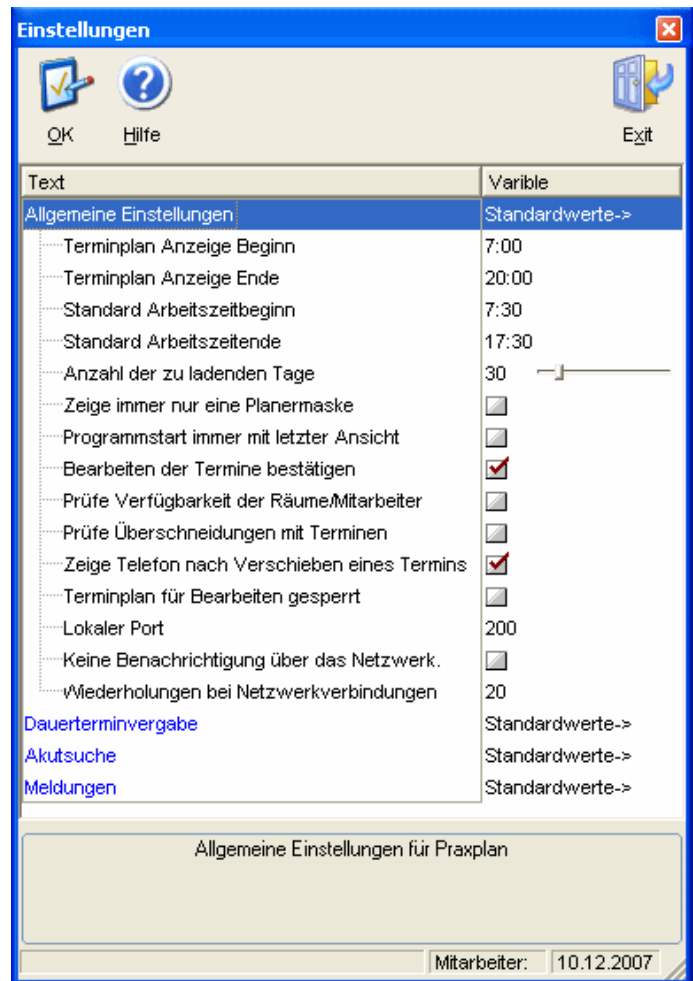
Einstellungen

OK Hilfe Exit

| Text | Varible |
|---|---|
| Allgemeine Einstellungen | Standardwerte-> |
| Terminplan Anzeige Beginn | 7:00 |
| Terminplan Anzeige Ende | 20:00 |
| Standard Arbeitszeitbeginn | 7:30 |
| Standard Arbeitszeitende | 17:30 |
| Anzahl der zu ladenden Tage | 30 |
| Zeige immer nur eine Planermaske | |
| Programmstart immer mit letzter Ansicht | |
| Bearbeiten der Termine bestätigen | ✓ |
| Prüfe Verfügbarkeit der Räume/Mitarbeiter | |
| Prüfe Überschneidungen mit Terminen | |
| Zeige Telefon nach Verschieben eines Termins | ✓ |
| Terminplan für Bearbeiten gesperrt | |
| Lokaler Port | 200 |
| Keine Benachrichtigung über das Netzwerk. | |
| Wiederholungen bei Netzwerkverbindungen | 20 |
| Dauerterminvergabe | Standardwerte-> |
| Akutsuche | Standardwerte-> |
| Meldungen | Standardwerte-> |

Allgemeine Einstellungen für Praxplan

Mitarbeiter: 10.12.2007